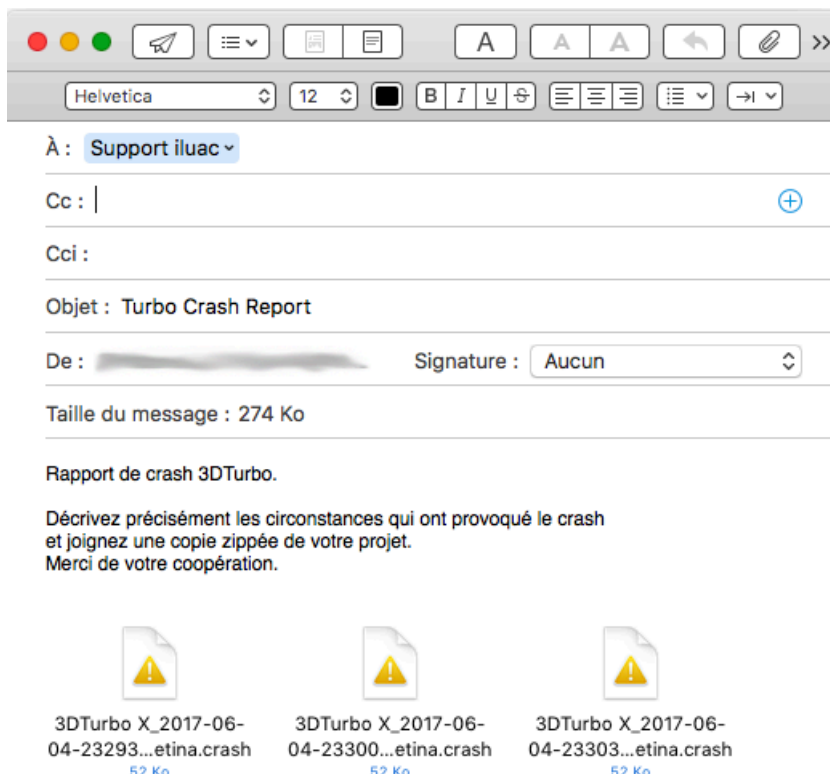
A A A

Helvetica 12 B I U S

À : Support iluac

Cc :

Cci :

Objet : Turbo Crash Report

De : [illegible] Signature : Aucun

Taille du message : 274 Ko

Rapport de crash 3DTurbo.

Décrivez précisément les circonstances qui ont provoqué le crash et joignez une copie zippée de votre projet.
Merci de votre coopération.

3DTurbo X_2017-06-04-23293...etina.crash
52 Ko

3DTurbo X_2017-06-04-23300...etina.crash
52 Ko

3DTurbo X_2017-06-04-23303...etina.crash
52 Ko